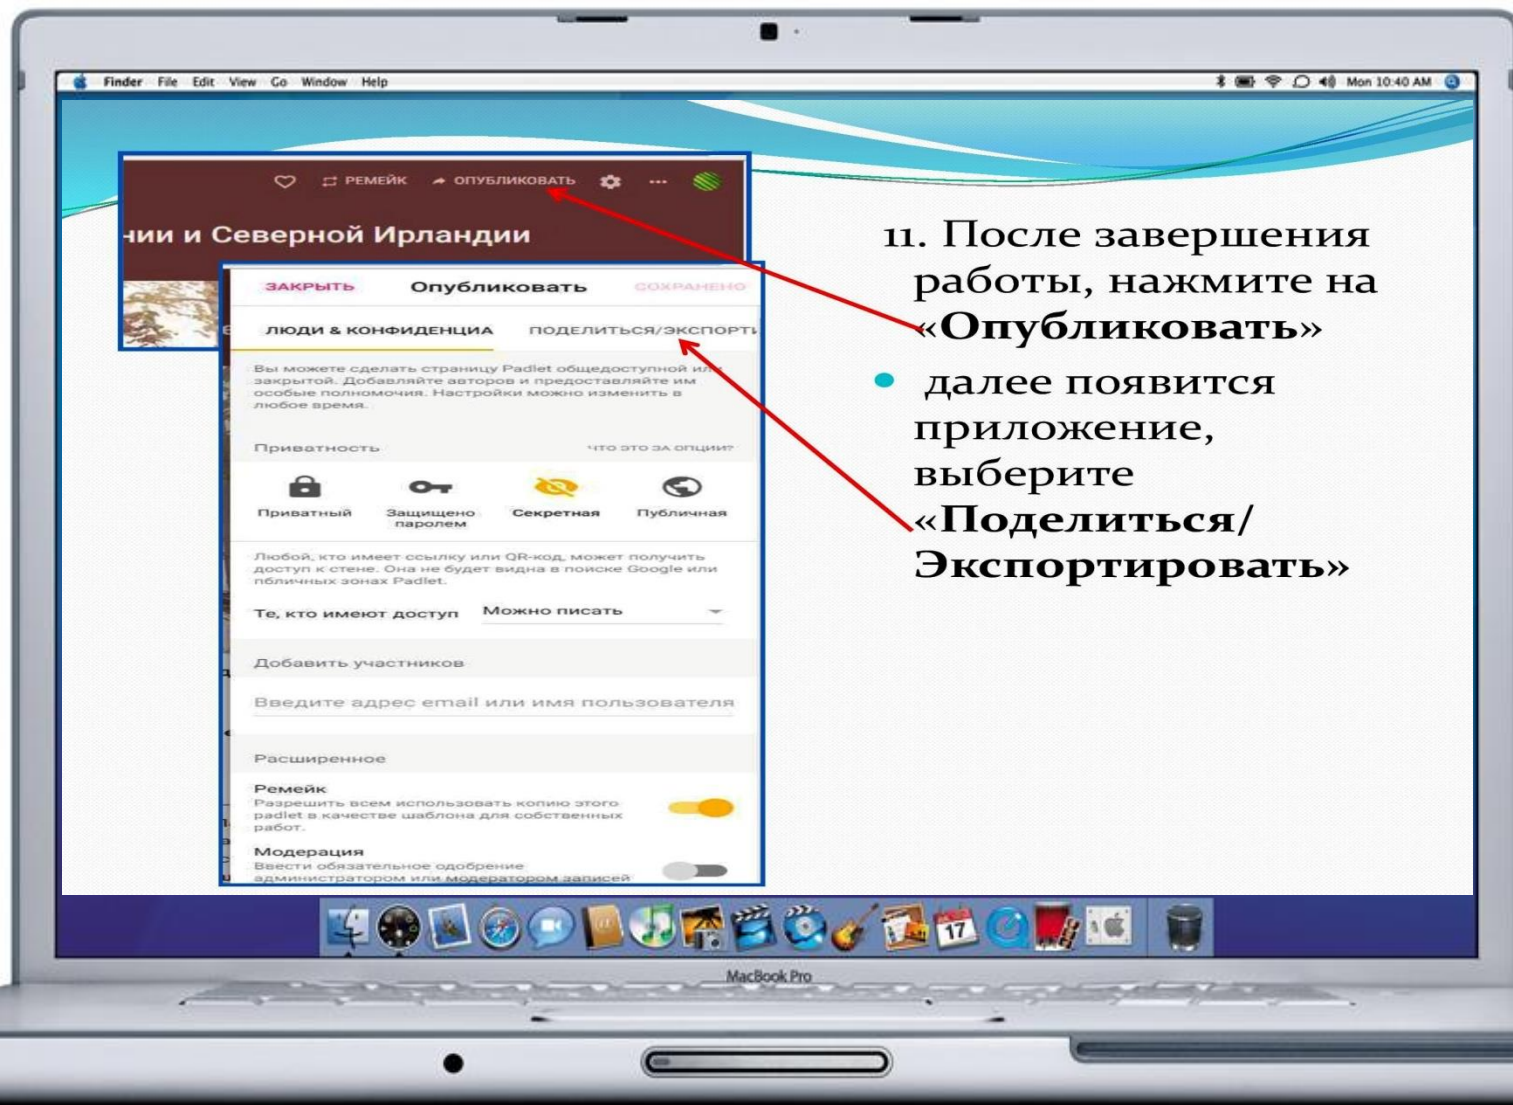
Finder File Edit View Go Window Help

Mon 10:40 AM

РЕМЕЙК ОПУБЛИКОВАТЬ

нии и Северной Ирландии

ЗАКРЫТЬ Опубликовать СОХРАНЕНО

ЛЮДИ & КОНФИДЕНЦИА ПОДЕЛИТЬСЯ/ЭКСПОРТ

Вы можете сделать страницу Padlet общедоступной или закрытой. Добавляйте авторов и предоставляйте им особые полномочия. Настройки можно изменить в любое время.

Приватность что это за опции?

Приватный Защищено паролем Секретная Публичная

Любой, кто имеет ссылку или QR-код, может получить доступ к стене. Она не будет видна в поиске Google или публичных зонах Padlet.

Те, кто имеют доступ Можно писать

Добавить участников

Введите адрес email или имя пользователя

Расширенное

Ремейк
Разрешить всем использовать копию этого padlet в качестве шаблона для собственных работ.

Модерация
Ввести обязательное одобрение администратором или модератором записей

11. После завершения работы, нажмите на «Опубликовать»

далее появится приложение, выберите «Поделиться/ Экспортировать»

17

MacBook Pro